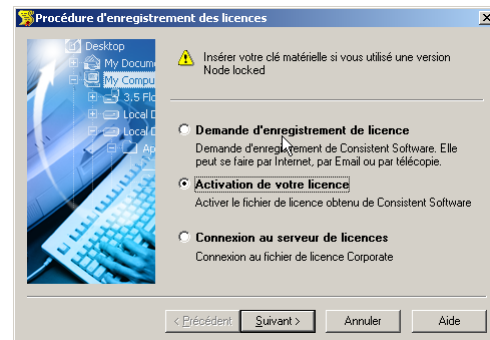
Procédure d'enregistrement des licences

Desktop
My Docum
My Compu
3.5 Flo
Local D
Local D
Ap

Insérer votre clé matérielle si vous utilisé une version Node locked

Demande d'enregistrement de licence
Demande d'enregistrement de Consistent Software. Elle peut se faire par Internet, par Email ou par télécopie.

Activation de votre licence
Activer le fichier de licence obtenu de Consistent Software

Connexion au serveur de licences
Connexion au fichier de licence Corporate

< Précédent | Suivant > | Annuler | Aide